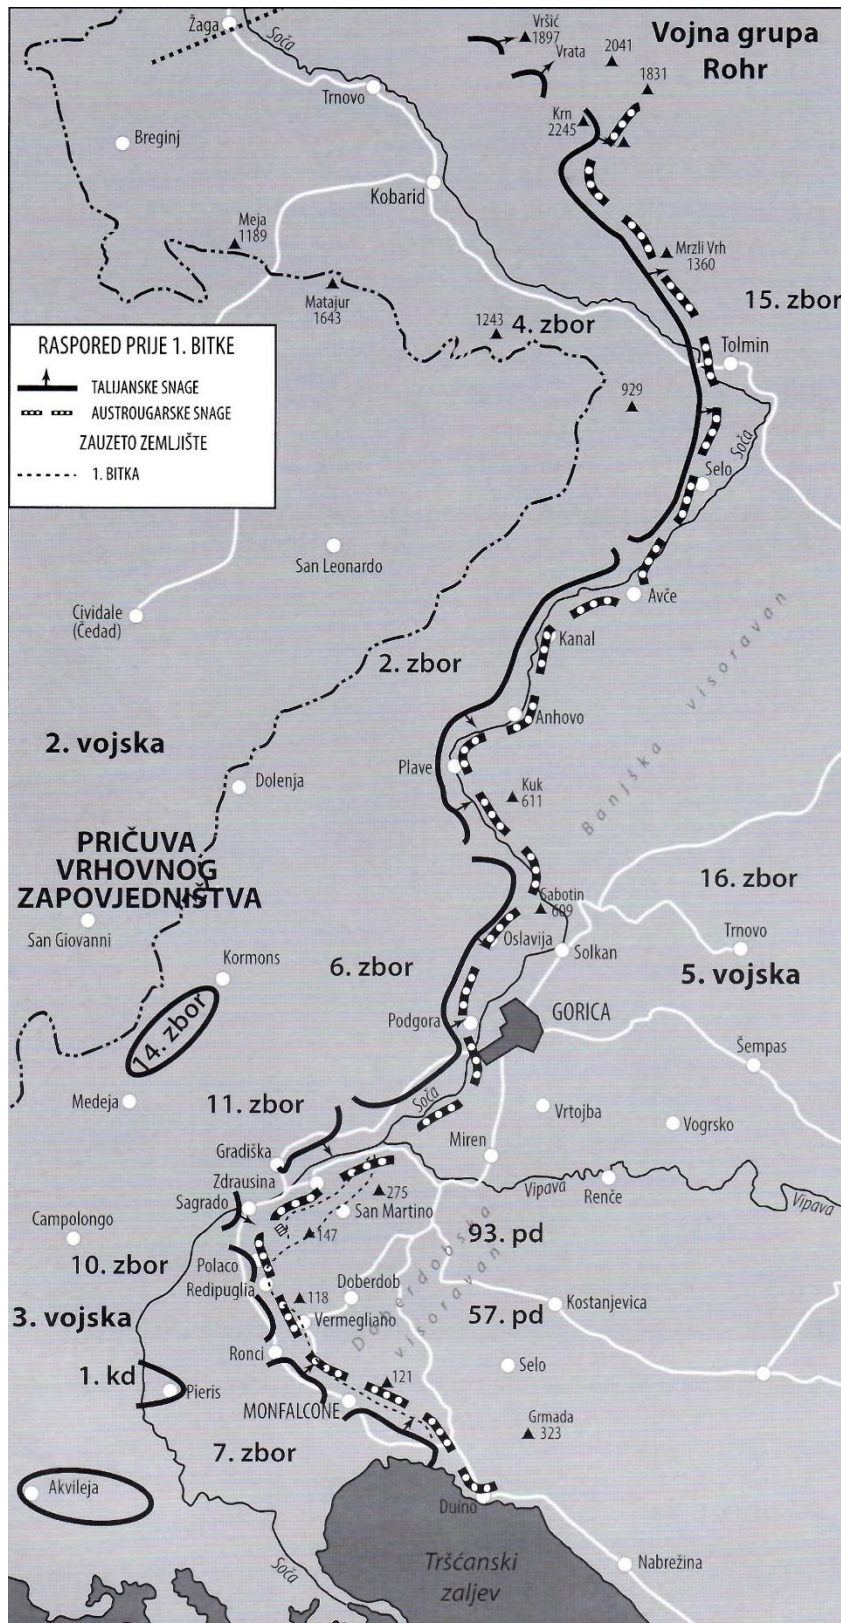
Žaga
Soča
Vršič 1897
Vrata
2041
1831
Vojna grupa Rohr
Krn 2245
Trnovo
Breginj
Kobarid
Meja 1189
Matajur 1643
Mrzli Vrh 1360
15. zbor
1243
4. zbor
Tolmin

RASPORED PRIJE 1. BITKE
TALIJANSKE SNAGE
AUSTROUGARSKE SNAGE
ZAUZETO ZEMLJIŠTE
1. BITKA

929
Selo
Soča
San Leonardo
Avče
Cividale (Čedad)
Kanal
2. zbor
Anhovo
Banjska visoravan
2. vojska
Dolenja
Plave
Kuk 611
PRIČUVA VRHOVNOG ZAPOVJEDNIŠTVA
16. zbor
Sabotin 609
San Giovanni
Oslavija
Solkan
Trnovo
Kormons
6. zbor
5. vojska
14. zbor
Podgora
GORICA
Šempas
Medeja
11. zbor
Soča
Vrtojba
Vogrsko
Gradiška
Miren
Zdrausina
275
Vipava
Renče
Vipava
Sagrado
San Martino
Campolongo
147
93. pd
10. zbor
Polaco
Redipuglia
118
Doberdob
Doberdobska visoravan
3. vojska
Vermegliano
Kostanjevica
57. pd
Ronci
Selo
1. kd
Pieris
121
MONFALCONE
Grmada 323
7. zbor
Akvileja
Duino
Soča
Tršćanski zaljev
Nabrežina